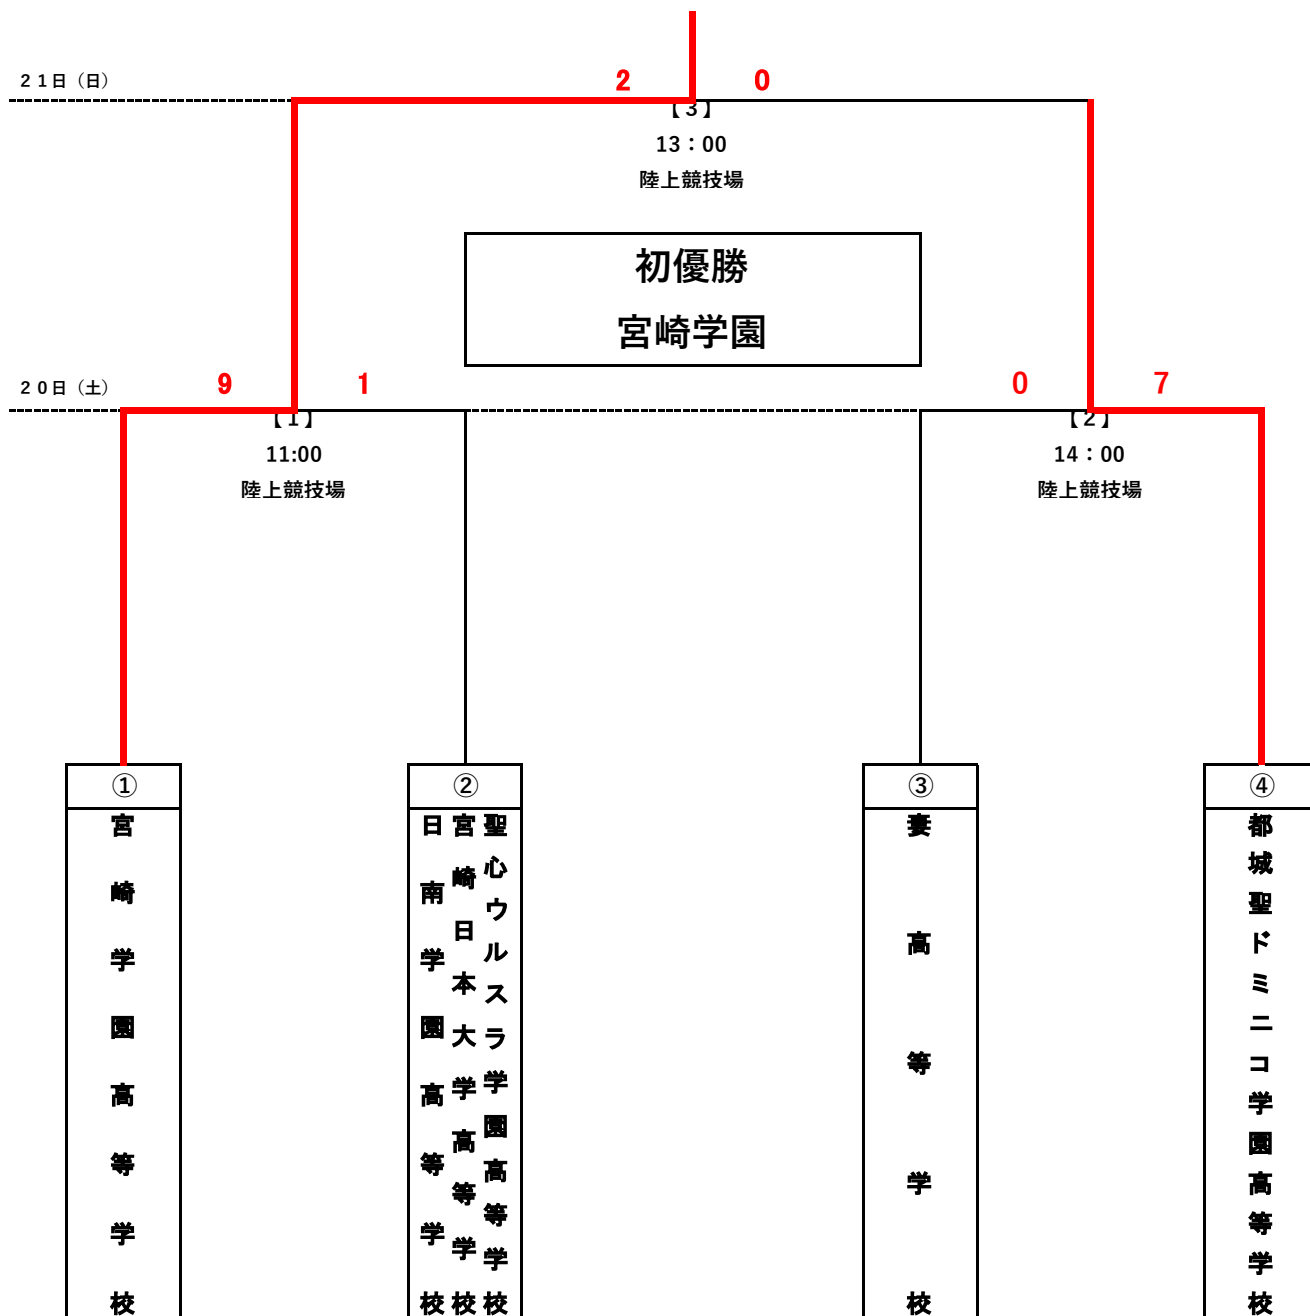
２１日（日）

2　0

【３】
13：00
陸上競技場

初優勝
宮崎学園

２０日（土）

9　1

【１】
11:00
陸上競技場

0　7

【２】
14：00
陸上競技場

①
宮崎学園高等学校

②
日南学園高等学校
宮崎日本大学高等学校
聖心ウルスラ学園高等学校

③
妻高等学校

④
都城聖ドミニコ学園高等学校